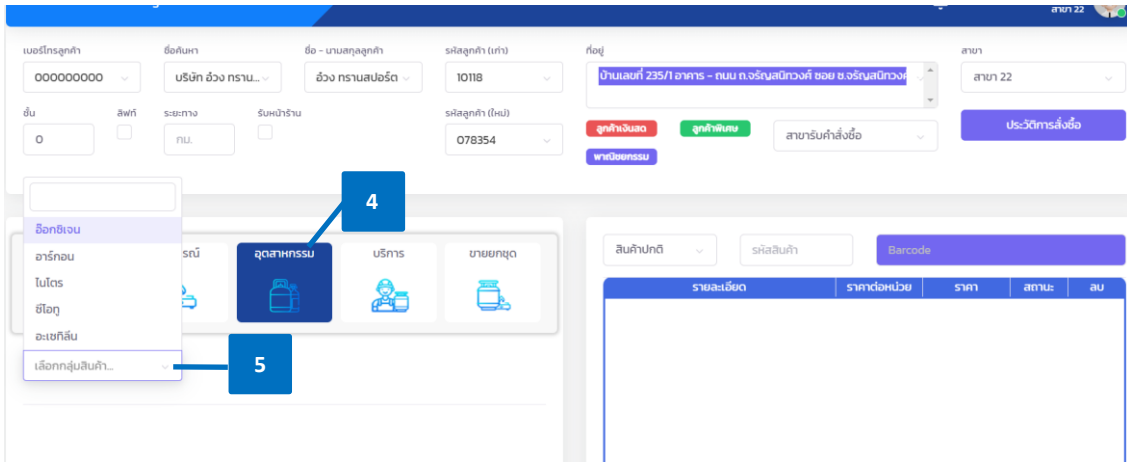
สาขา 22

เบอร์โทรลูกค้า
000000000

ชื่อค้นหา
บริษัท อ้วง ทราน...

ชื่อ - นามสกุลลูกค้า
อ้วง ทรานสปอร์ต

รหัสลูกค้า (เก่า)
10118

ที่อยู่
บ้านเลขที่ 235/1 อาคาร - ถนน ถ.จรัญสนิทวงศ์ ซอย ซ.จรัญสนิทวงศ์

สาขา
สาขา 22

ชั้น
0

ลิฟท์

ระยะทาง
กม.

รับหน้าร้าน

รหัสลูกค้า (ใหม่)
078354

ลูกค้าเงินสด
ลูกค้าพิเศษ
พาณิชยกรรม

สาขารับคำสั่งซื้อ

ประวัติการสั่งซื้อ

อ๊อกซิเจน
อาร์กอน
ไนโตร
ซีโอทู
อะเซทิลีน

เลือกกลุ่มสินค้า...

รณ์
อุตสาหกรรม
บริการ
ขายยกชุด

4

5

สินค้าปกติ
รหัสสินค้า
Barcode

| รายละเอียด | ราคาต่อหน่วย | ราคา | สถานะ | ลบ |
|---|---|---|---|---|